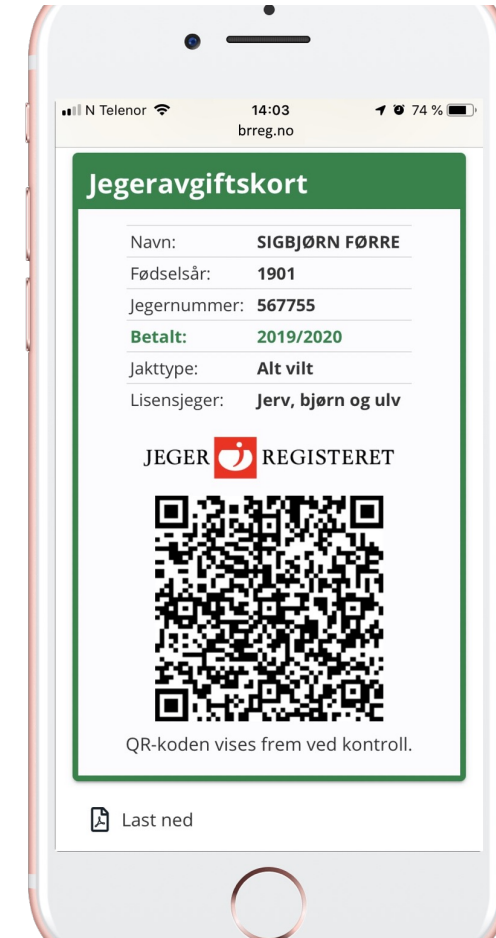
N Telenor 14:03 74 %
brreg.no

Jegeravgiftskort

| | |
|---|---|
| Navn: | SIGBJØRN FØRRE |
| Fødselsår: | 1901 |
| Jegernummer: | 567755 |
| Betalt: | 2019/2020 |
| Jakttype: | Alt vilt |
| Lisensjeger: | Jerv, bjørn og ulv |

JEGER REGISTERET

QR-koden vises frem ved kontroll.

Last ned